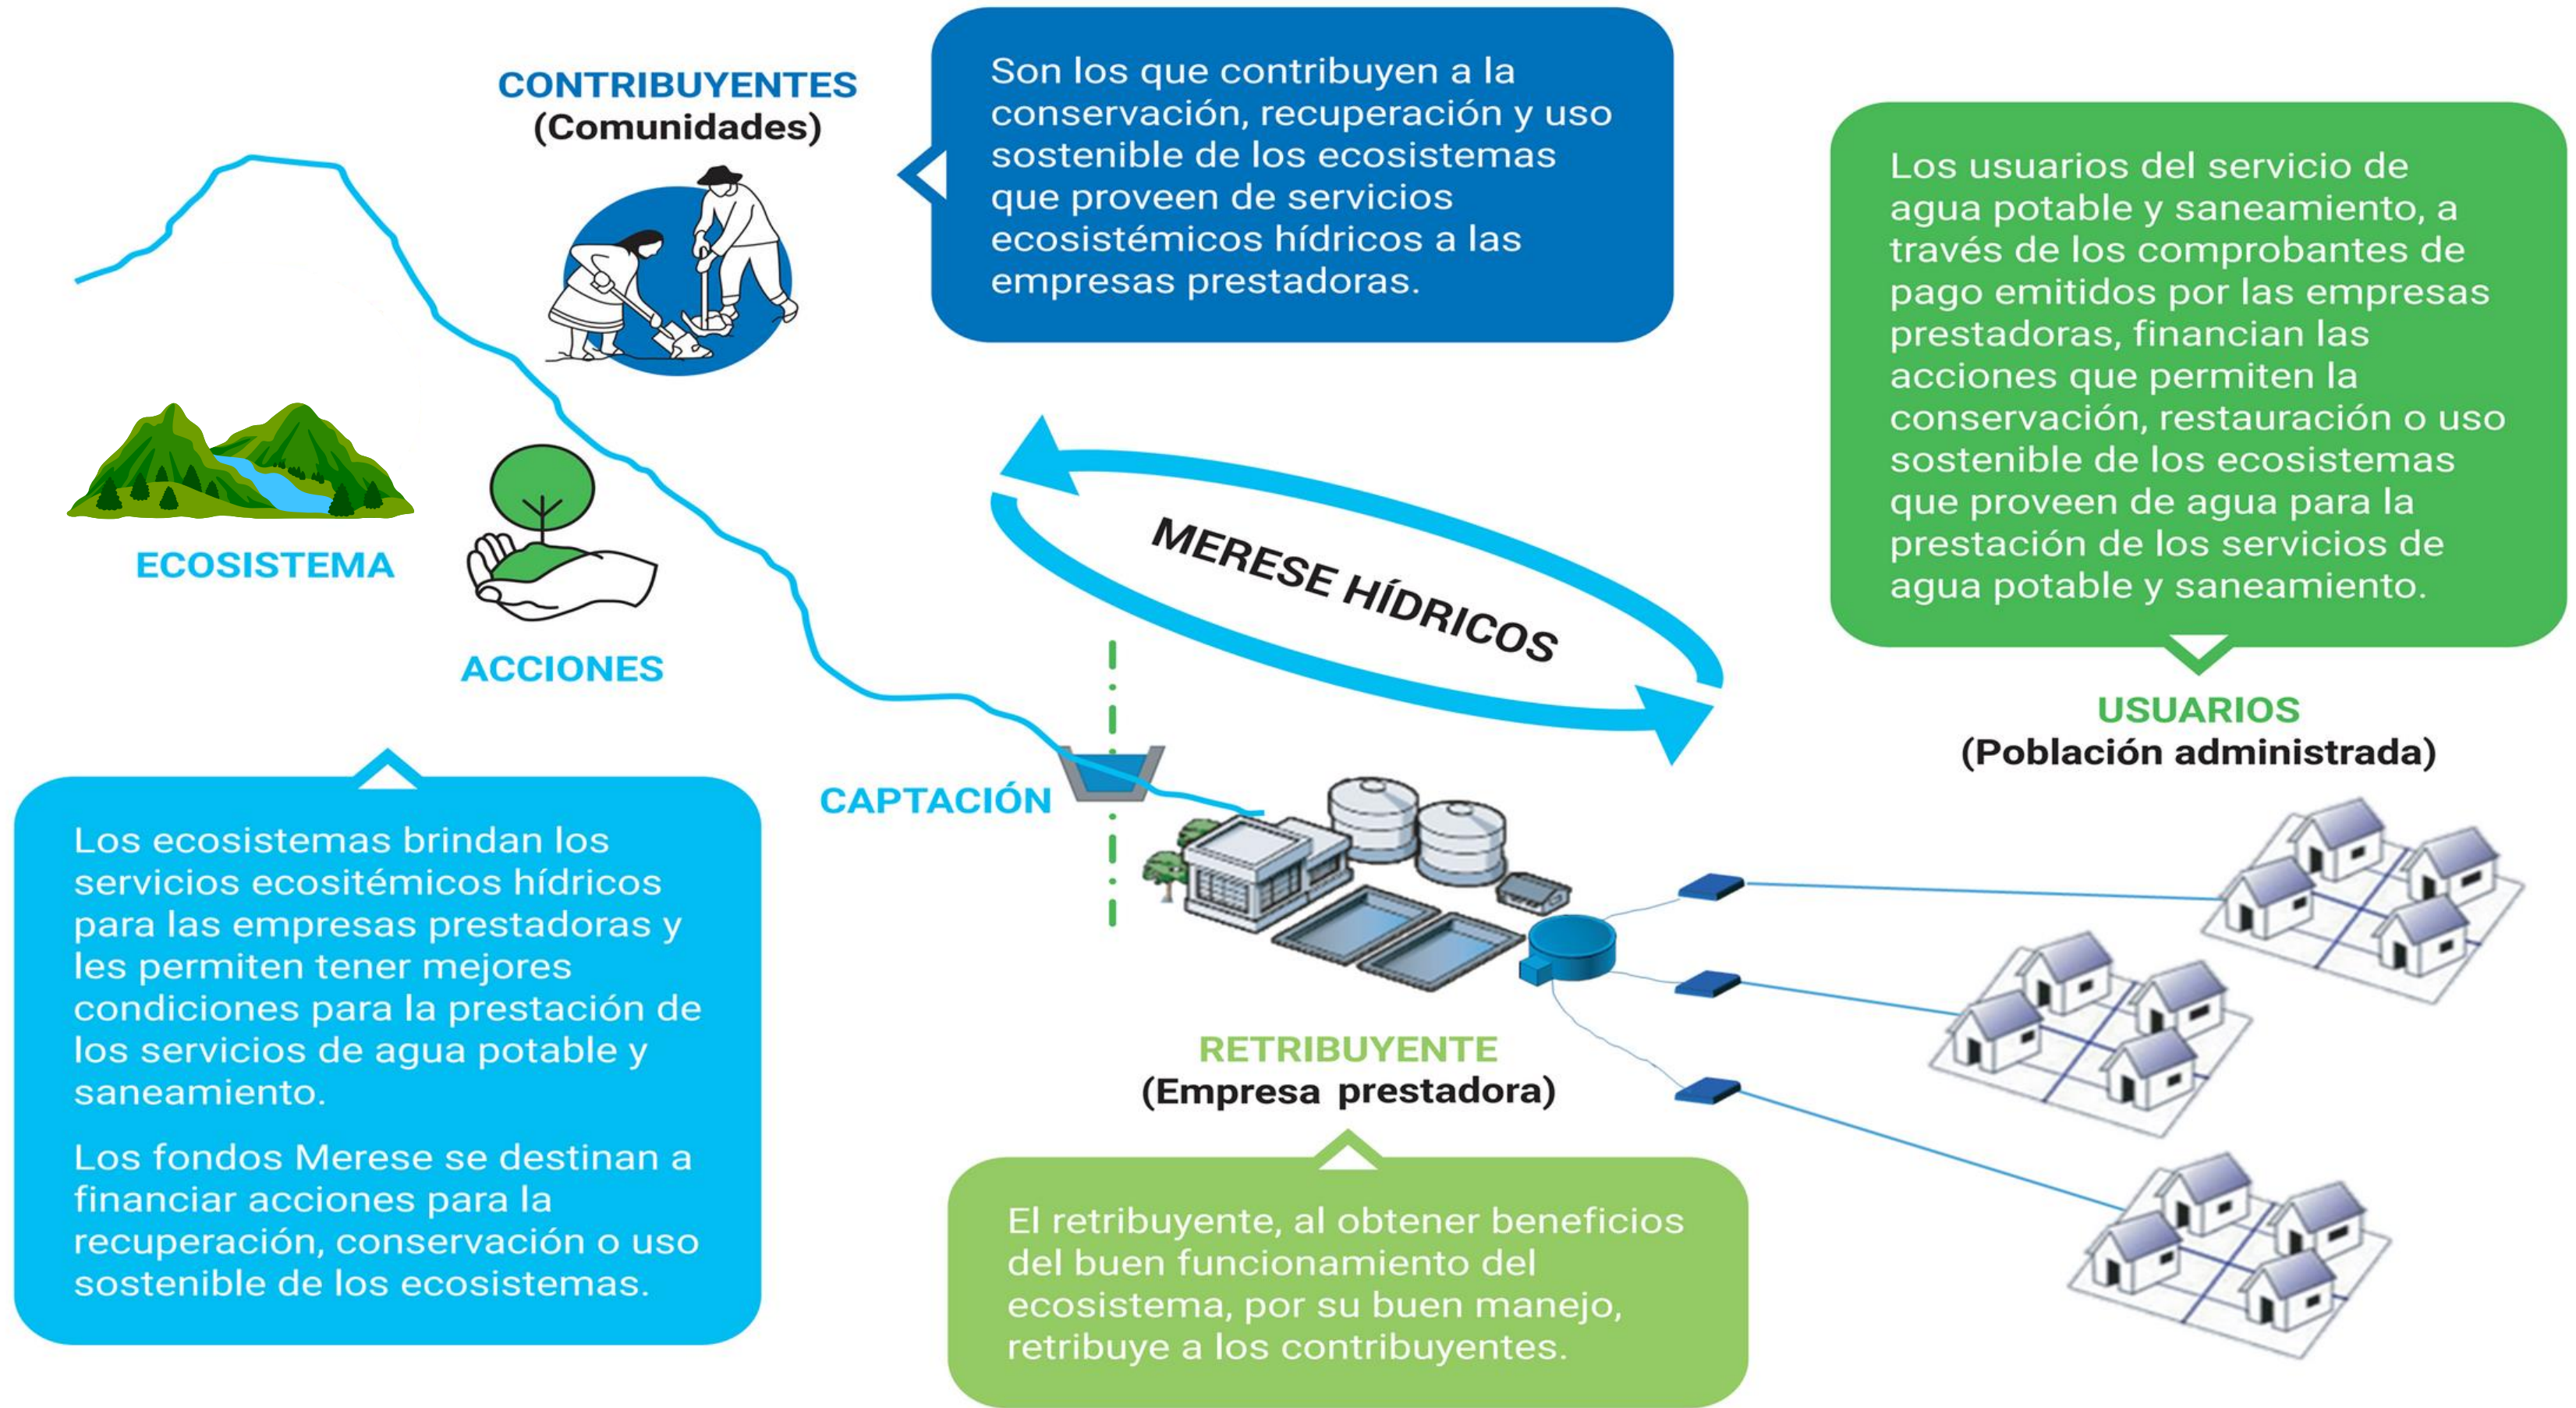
CONTRIBUYENTES
(Comunidades)

Son los que contribuyen a la conservación, recuperación y uso sostenible de los ecosistemas que proveen de servicios ecosistémicos hídricos a las empresas prestadoras.

Los usuarios del servicio de agua potable y saneamiento, a través de los comprobantes de pago emitidos por las empresas prestadoras, financian las acciones que permiten la conservación, restauración o uso sostenible de los ecosistemas que proveen de agua para la prestación de los servicios de agua potable y saneamiento.

ECOSISTEMA

ACCIONES

MERESE HÍDRICOS

USUARIOS
(Población administrada)

CAPTACIÓN

Los ecosistemas brindan los servicios ecositémicos hídricos para las empresas prestadoras y les permiten tener mejores condiciones para la prestación de los servicios de agua potable y saneamiento.

Los fondos Merese se destinan a financiar acciones para la recuperación, conservación o uso sostenible de los ecosistemas.

RETRIBUYENTE
(Empresa prestadora)

El retribuyente, al obtener beneficios del buen funcionamiento del ecosistema, por su buen manejo, retribuye a los contribuyentes.